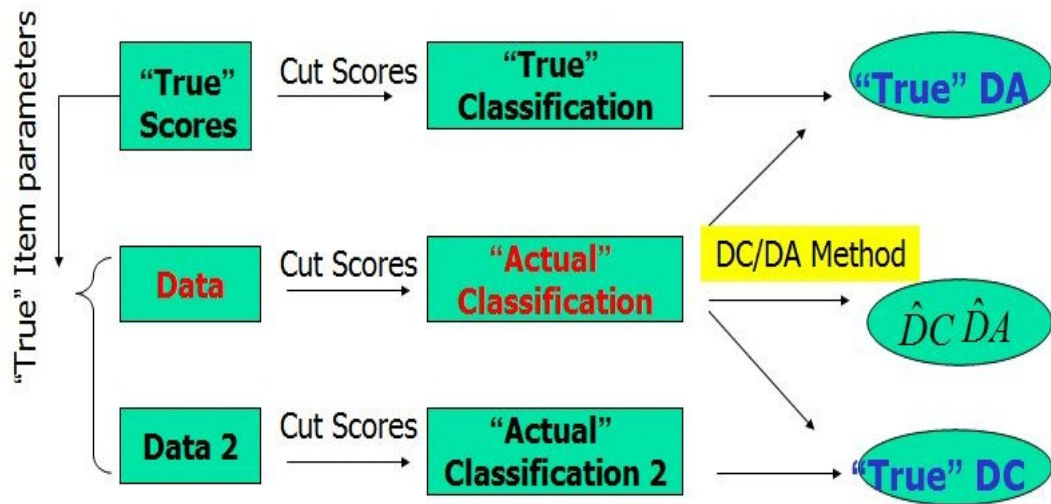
"True" Item parameters

"True" Scores

Cut Scores

"True" Classification

"True" DA

Data

Cut Scores

"Actual" Classification

DC/DA Method

$\hat{DC}\,\hat{DA}$

Data 2

Cut Scores

"Actual" Classification 2

"True" DC